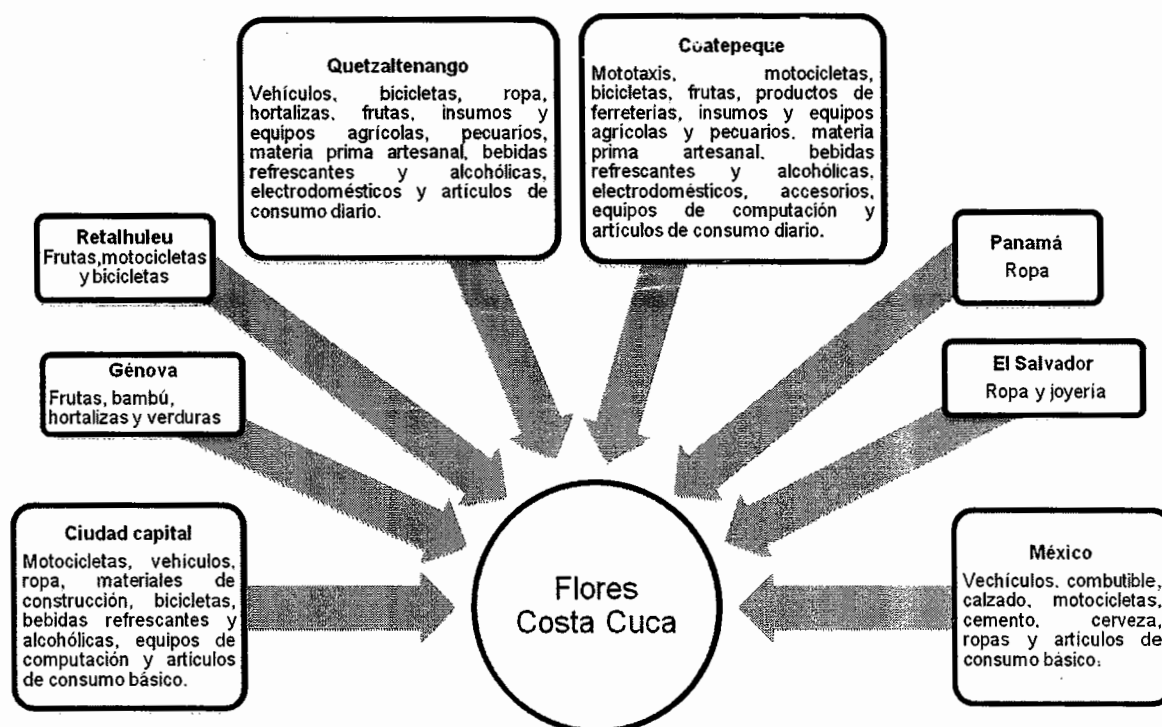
Quetzaltenango
Vehículos, bicicletas, ropa, hortalizas, frutas, insumos y equipos agrícolas, pecuarios, materia prima artesanal, bebidas refrescantes y alcohólicas, electrodomésticos y artículos de consumo diario.

Coatepeque
Mototaxis, motocicletas, bicicletas, frutas, productos de ferreterías, insumos y equipos agrícolas y pecuarios, materia prima artesanal, bebidas refrescantes y alcohólicas, electrodomésticos, accesorios, equipos de computación y artículos de consumo diario.

Retalhuleu
Frutas,motocicletas y bicicletas

Panamá
Ropa

Génova
Frutas, bambú, hortalizas y verduras

El Salvador
Ropa y joyería

Ciudad capital
Motocicletas, vehículos, ropa, materiales de construcción, bicicletas, bebidas refrescantes y alcohólicas, equipos de computación y artículos de consumo básico.

Flores
Costa Cuca

México
Vechículos, combutible, calzado, motocicletas, cemento, cerveza, ropas y artículos de consumo básico.